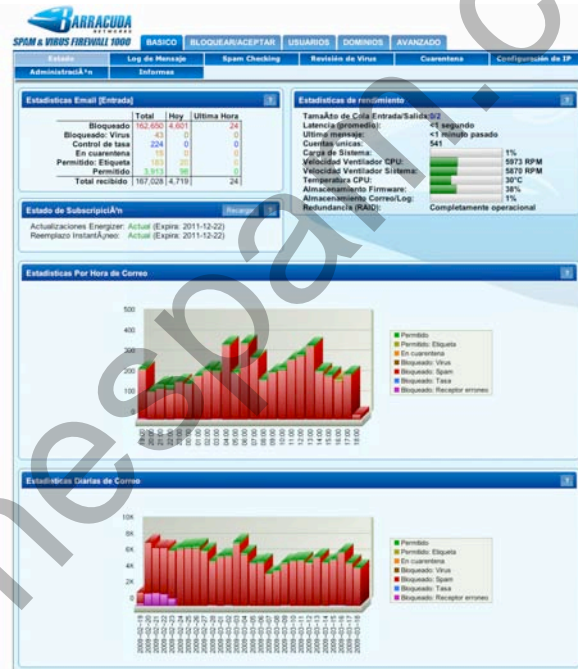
BARRACUDA
NETWORKS
SPAM & VIRUS FIREWALL 1000

BASICO | BLOQUEAR/ACEPTAR | USUARIOS | DOMINIOS | AVANZADO

Estado | Log de Mensaje | Spam Checking | Revisión de Virus | Cuarentena | Configuración de IP
AdministraciÃ³n | Informes

Estadisticas Email [Entrada]

| | Total | Hoy | Ultima Hora |
|---|---|---|---|
| Bloqueado | 162,650 | 4,601 | 24 |
| Bloqueado: Virus | 43 | 0 | 0 |
| Control de tasa | 224 | 0 | 0 |
| En cuarentena | 19 | 0 | 0 |
| Permitido: Etiqueta | 183 | 20 | 0 |
| Permitido | 3,913 | 98 | 0 |
| Total recibido | 167,028 | 4,719 | 24 |

Estadisticas de rendimiento

| | |
|---|---|
| TamaÃ±o de Cola Entrada/Salida: | 0/2 |
| Latencia (promedio): | <1 segundo |
| Ultimo mensaje: | <1 minuto pasado |
| Cuentas únicas: | 541 |
| Carga de Sistema: | 1% |
| Velocidad Ventilador CPU: | 5973 RPM |
| Velocidad Ventilador Sistema: | 5870 RPM |
| Temperatura CPU: | 30°C |
| Almacenamiento Firmware: | 38% |
| Almacenamiento Correo/Log: | 1% |
| Redundancia (RAID): | Completamente operacional |

Estado de SubscripciÃ³n
Recargar
Actualizaciones Energizer: Actual (Expira: 2011-12-22)
Reemplazo InstantÃ¡neo: Actual (Expira: 2011-12-22)

Estadisticas Por Hora de Correo
500
400
300
200
100
0
19:00 20:00 21:00 22:00 23:00 00:00 01:00 02:00 03:00 04:00 05:00 06:00 07:00 08:00 09:00 10:00 11:00 12:00 13:00 14:00 15:00 16:00 17:00 18:00
Permitido
Permitido: Etiqueta
En cuarentena
Bloqueado: Virus
Bloqueado: Spam
Bloqueado: Tasa
Bloqueado: Receptor erroneo

Estadisticas Diarias de Correo
10K
8K
6K
4K
2K
0
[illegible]
Permitido
Permitido: Etiqueta
En cuarentena
Bloqueado: Virus
Bloqueado: Spam
Bloqueado: Tasa
Bloqueado: Receptor erroneo